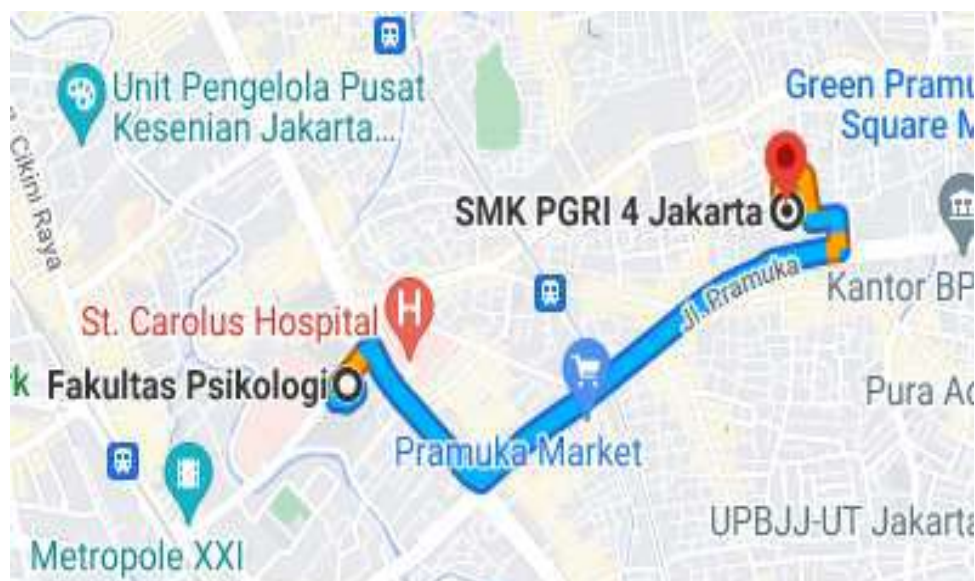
Unit Pengelola Pusat Kesenian Jakarta...

Green Pramu Square M

Cikini Raya

SMK PGRI 4 Jakarta

Jl. Pramuka

Kantor BP

St. Carolus Hospital

k

Fakultas Psikologi

Pura Ac

Pramuka Market

UPBJJ-UT Jakarta

Metropole XXI